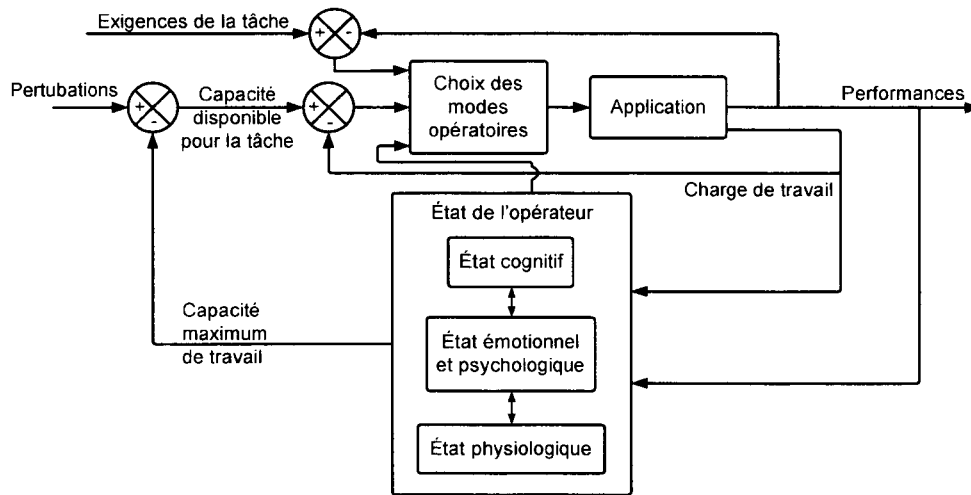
Exigences de la tâche

+ -

Pertubations

+ -

Capacité disponible pour la tâche

+ -

Choix des modes opératoires

Application

Performances

Charge de travail

État de l'opérateur

État cognitif

Capacité maximum de travail

État émotionnel et psychologique

État physiologique